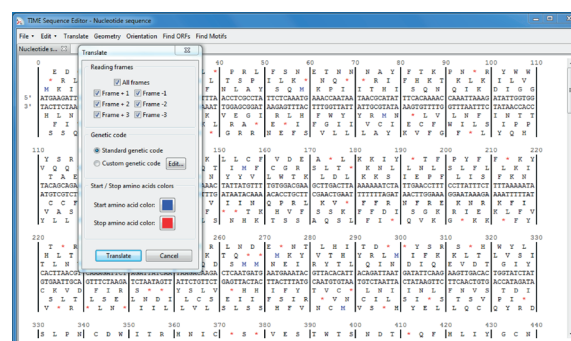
TIME Sequence Editor - Nucleotide sequence

File • Edit • Translate Geometry Orientation Find ORFs Find Motifs

Nucleotide s...

Translate

Reading frames

All frames

Frame + 1 Frame -1

Frame + 2 Frame -2

Frame + 3 Frame -3

Genetic code

Standard genetic code

Custom genetic code Edit...

Start / Stop amino acids colors

Start amino acid color:

Stop amino acid color:

Translate Cancel

5'
3'

0 10 20 30 40 50 60 70 80 90 100 110

110 120 130 140 150 160 170 180 190 200 210 220

220 230 240 250 260 270 280 290 300 310 320 330

330 340 350 360 370 380 390 400 410 420 430 440

ATGAAGAT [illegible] ACCTCGCCTA TTCTCAAATG AAACCAATAA TAACGCATAT TTCACAAAAC CAAATTAAAG ATATTGGTGG
TACTTCTAA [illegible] TGGAGCGGAT AAGAGTTTAC TTTGGTTATT ATTGCGTATA AAGTGTTTTG GTTTAATTTC TATAACCACC

TACAGCAGA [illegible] TATTATGTTT TGTGGACGAA GCTTGACTTA AAAAAATCTA TTGAACCTTT CCTTATTTCT TTTAAAAATA
ATGTCGTCT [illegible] ATAATACAAA ACACCTGCTT CGAACTGAAT TTTTTTAGAT AACTTGGAAA GGAATAAAGA AAATTTTTAT

CACTTAACT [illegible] CTCAATGATG AATGAAATAC GTTACACATT ACAGATTAAT GATATTCAAG AAGTTGACAC TGGTATCTAT
GTGAATTGCA GTTTCTAAGA TCTATAATGT ATTCTGTTCT GAGTTACTAC TTACTTTATG CAATGTGTAA TGTCTAATTA CTATAAGTTC TTCAACTGTG ACCATAGATA